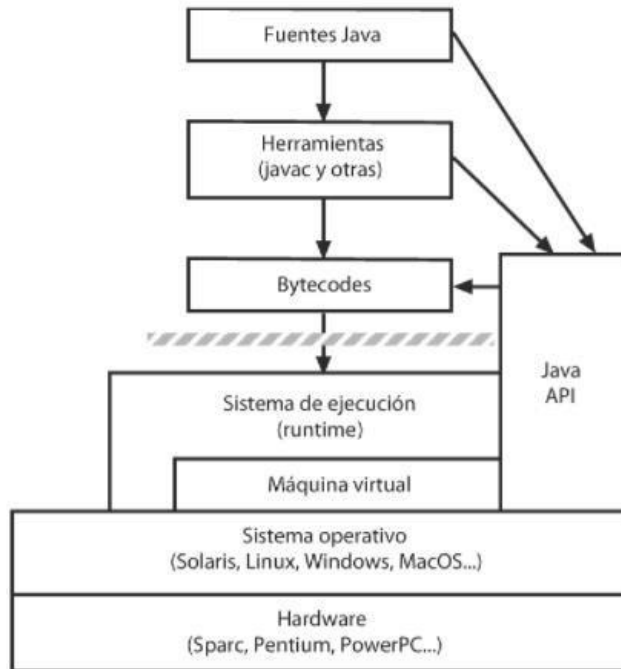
Fuentes Java

Herramientas
(javac y otras)

Bytecodes

Java
API

Sistema de ejecución
(runtime)

Máquina virtual

Sistema operativo
(Solaris, Linux, Windows, MacOS...)

Hardware
(Sparc, Pentium, PowerPC...)